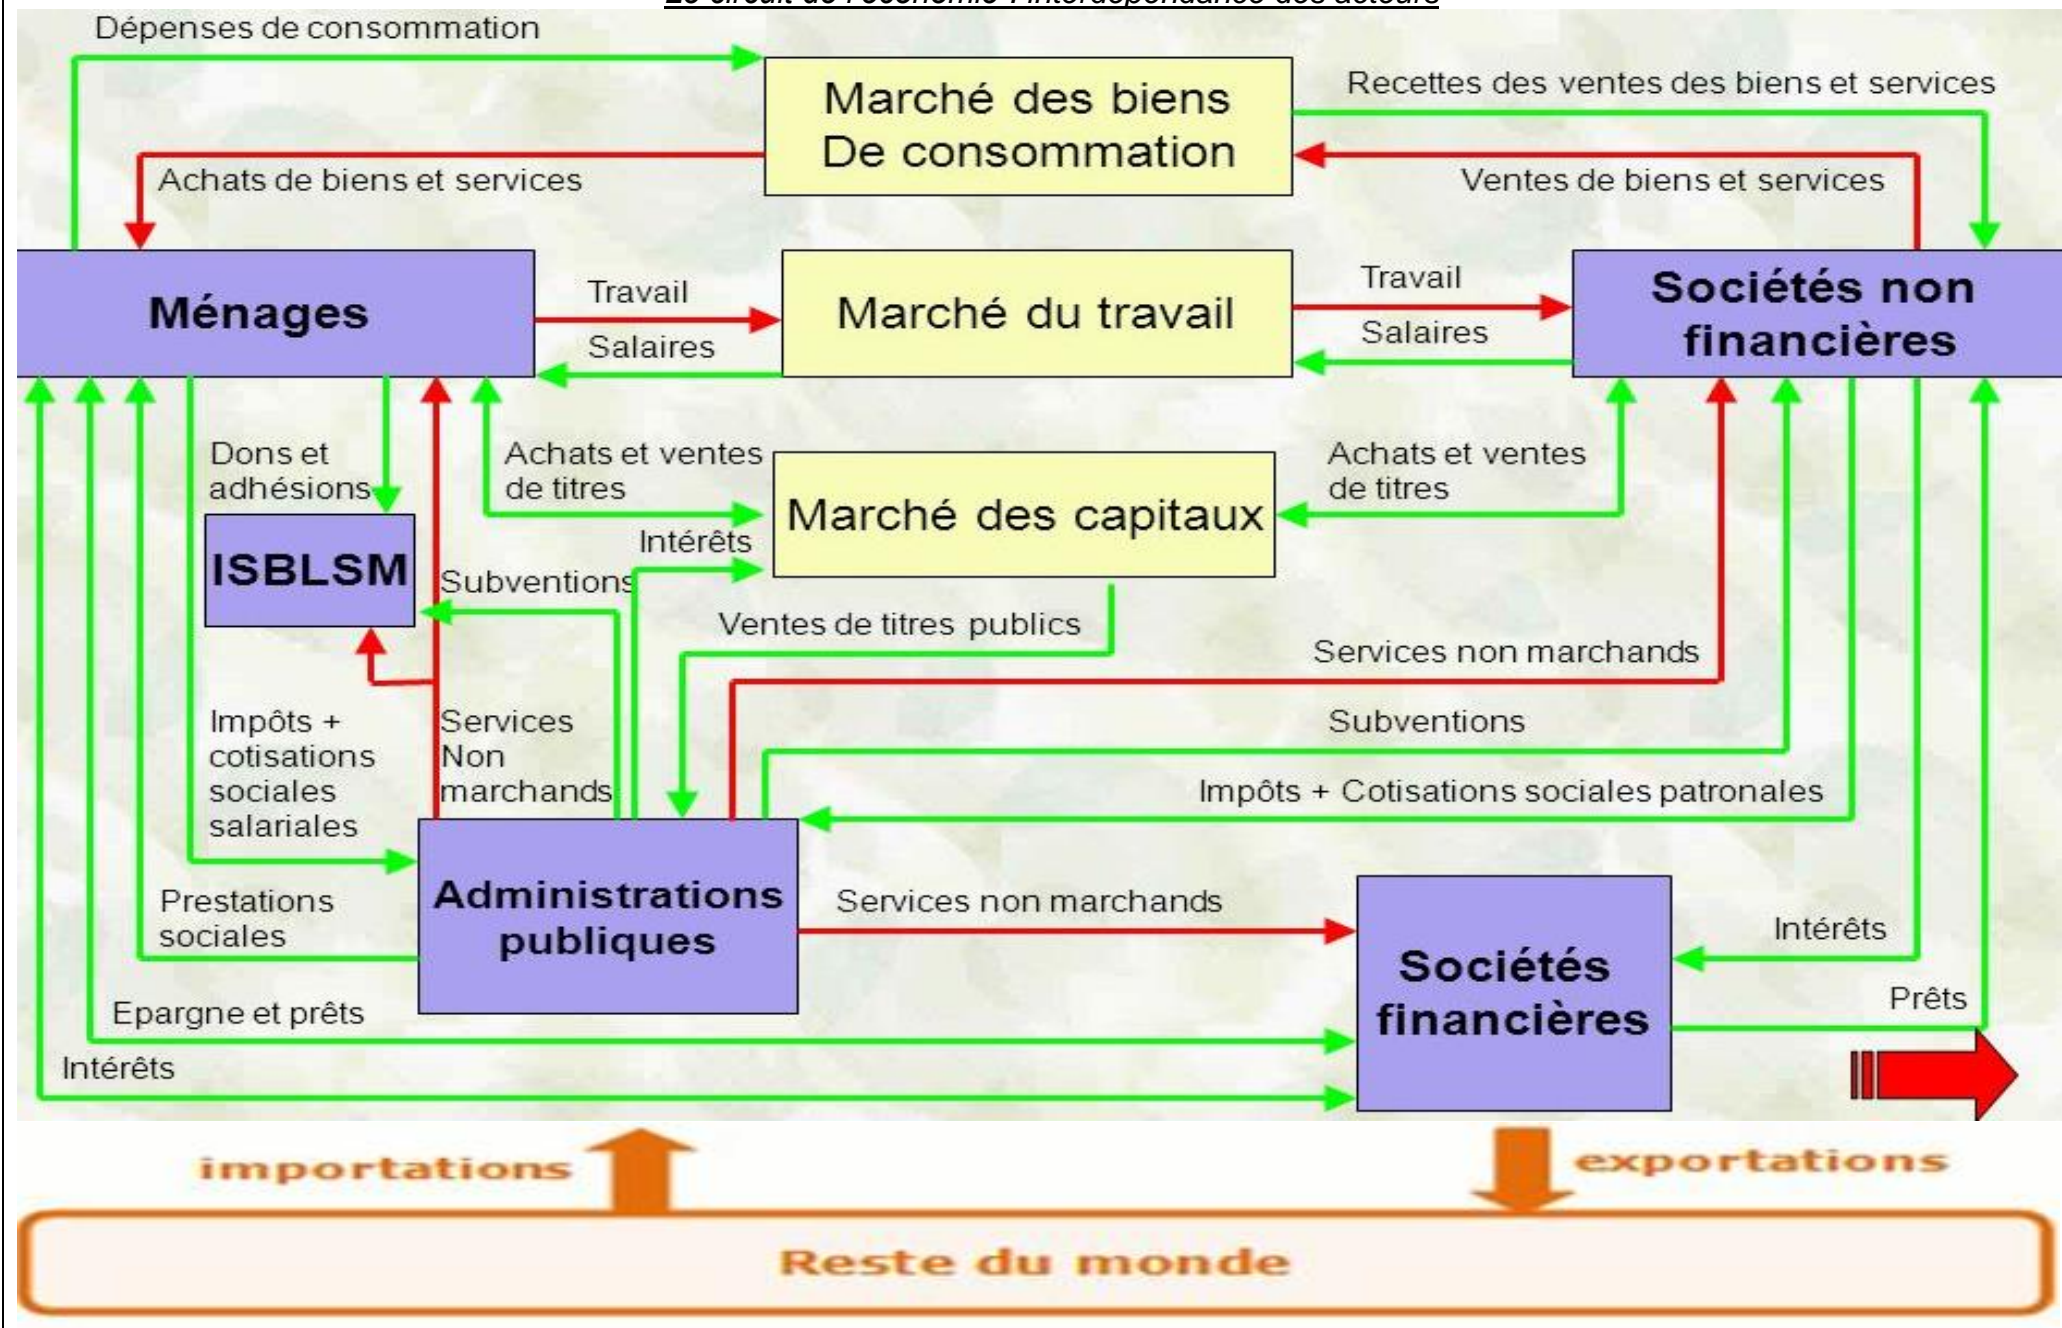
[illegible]

Dépenses de consommation

Marché des biens De consommation

Recettes des ventes des biens et services

Achats de biens et services

Ventes de biens et services

Ménages

Travail

Salaires

Marché du travail

Travail

Salaires

Sociétés non financières

Dons et adhésions

Achats et ventes de titres

Marché des capitaux

Achats et ventes de titres

ISBLSM

Intérêts

Subventions

Ventes de titres publics

Services non marchands

Impôts + cotisations sociales salariales

Services Non marchands

Subventions

Impôts + Cotisations sociales patronales

Prestations sociales

Administrations publiques

Services non marchands

Sociétés financières

Intérêts

Epargne et prêts

Prêts

Intérêts

importations

exportations

Reste du monde